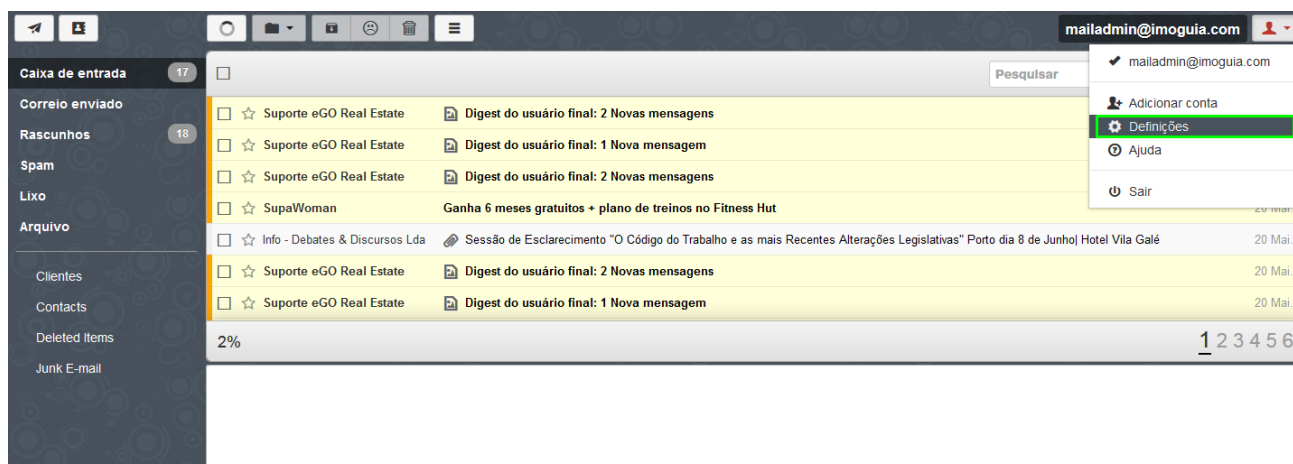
mailadmin@imoguia.com

Caixa de entrada 17
Correio enviado
Rascunhos 18
Spam
Lixo
Arquivo

Clientes
Contacts
Deleted Items
Junk E-mail

Pesquisar

✔ mailadmin@imoguia.com
Adicionar conta
Definições
Ajuda
Sair

| | | |
|---|---|---|
| Suporte eGO Real Estate | Digest do usuário final: 2 Novas mensagens | |
| Suporte eGO Real Estate | Digest do usuário final: 1 Nova mensagem | |
| Suporte eGO Real Estate | Digest do usuário final: 2 Novas mensagens | |
| SupaWoman | Ganha 6 meses gratuitos + plano de treinos no Fitness Hut | 20 Mai. |
| Info - Debates & Discursos Lda | Sessão de Esclarecimento "O Código do Trabalho e as mais Recentes Alterações Legislativas" Porto dia 8 de Junho\| Hotel Vila Galé | 20 Mai. |
| Suporte eGO Real Estate | Digest do usuário final: 2 Novas mensagens | 20 Mai. |
| Suporte eGO Real Estate | Digest do usuário final: 1 Nova mensagem | 20 Mai. |

2%

1 2 3 4 5 6